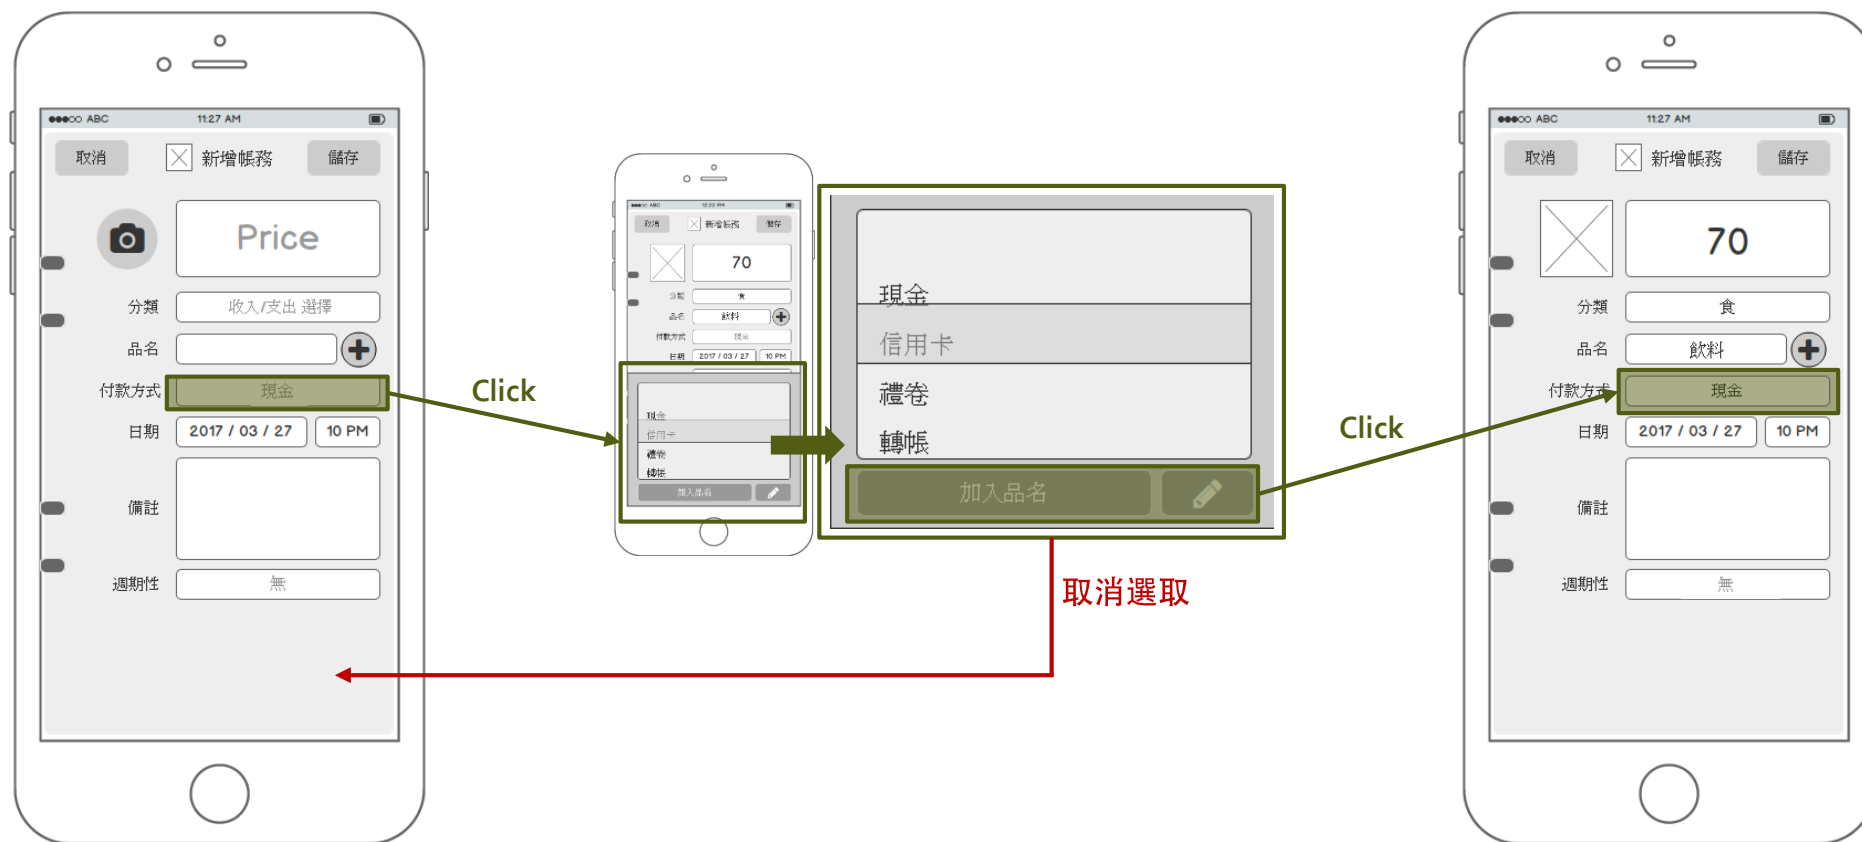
●●●○○ ABC 11:27 AM

取消 新增帳務 儲存

Price

分類 收入/支出 選擇

品名

付款方式 現金

日期 2017 / 03 / 27 10 PM

備註

週期性 無

Click

●●●○○ ABC 12:22 PM

取消 新增帳務 儲存

70

分類 食

品名 飲料

付款方式 現金

日期 2017 / 03 / 27 10 PM

現金
信用卡
禮卷
轉帳
加入品名

現金

信用卡

禮卷

轉帳

加入品名

取消選取

Click

●●●○○ ABC 11:27 AM

取消 新增帳務 儲存

70

分類 食

品名 飲料

付款方式 現金

日期 2017 / 03 / 27 10 PM

備註

週期性 無